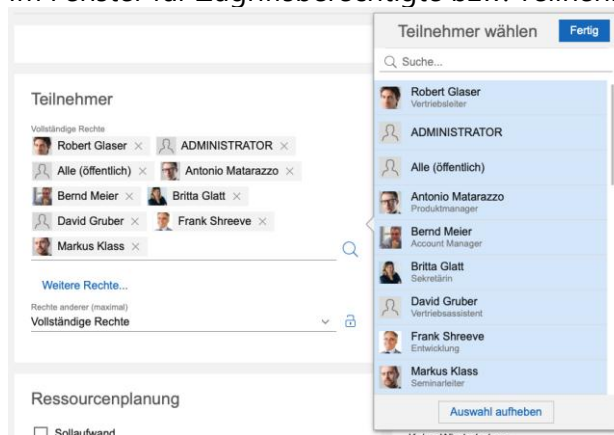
im Fenster für Zugriffsberechtigte bzw. Teilneh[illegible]

Teilnehmer

Vollständige Rechte

Robert Glaser × ADMINISTRATOR ×

Alle (öffentlich) × Antonio Matarazzo ×

Bernd Meier × Britta Glatt ×

David Gruber × Frank Shreeve ×

Markus Klass ×

Weitere Rechte...

Rechte anderer (maximal)

Vollständige Rechte

Ressourcenplanung

Sollaufwand

Teilnehmer wählen

Fertig

Suche...

Robert Glaser
Vertriebsleiter

ADMINISTRATOR

Alle (öffentlich)

Antonio Matarazzo
Produktmanager

Bernd Meier
Account Manager

Britta Glatt
Sekretärin

David Gruber
Vertriebsassistent

Frank Shreeve
Entwicklung

Markus Klass
Seminarleiter

Auswahl aufheben